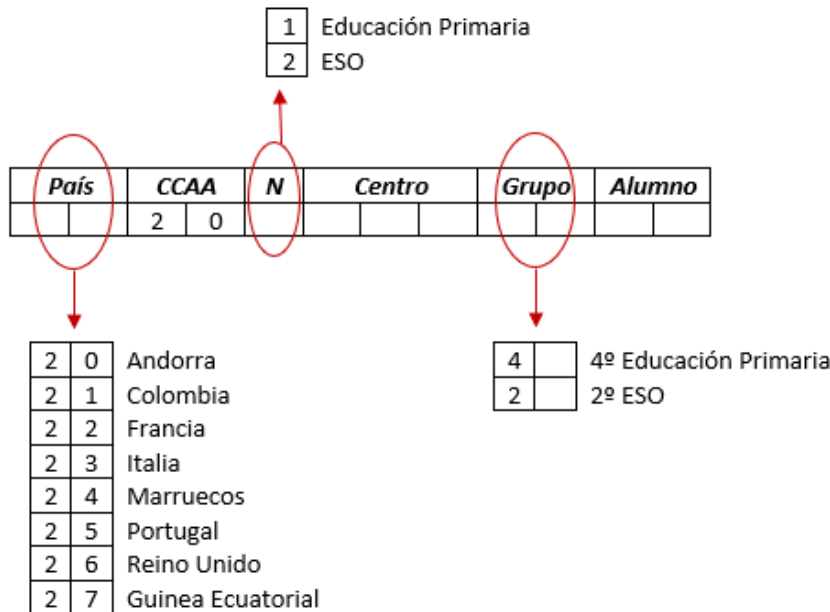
| 1 | Educación Primaria |
|---|---|
| 2 | ESO |

| País | | CCAA | | N | Centro | | | Grupo | | Alumno | |
|---|---|---|---|---|---|---|---|---|---|---|---|
| | | 2 | 0 | | | | | | | | |

| 2 | 0 | Andorra |
|---|---|---|
| 2 | 1 | Colombia |
| 2 | 2 | Francia |
| 2 | 3 | Italia |
| 2 | 4 | Marruecos |
| 2 | 5 | Portugal |
| 2 | 6 | Reino Unido |
| 2 | 7 | Guinea Ecuatorial |

| 4 | | 4º Educación Primaria |
|---|---|---|
| 2 | | 2º ESO |